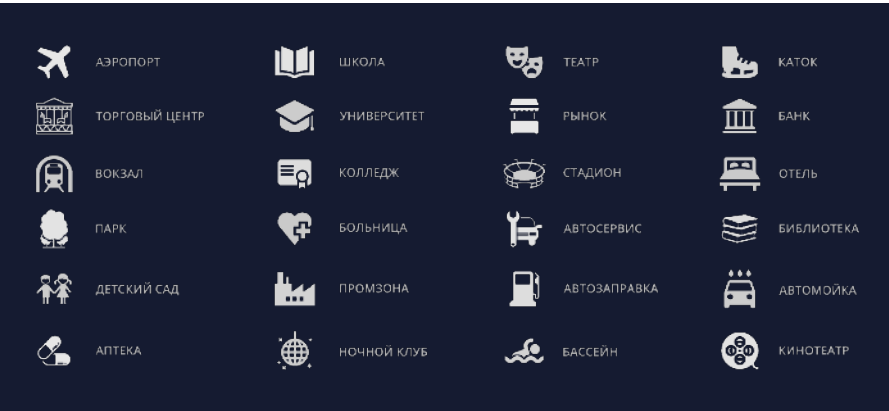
АЭРОПОРТ
ТОРГОВЫЙ ЦЕНТР
ВОКЗАЛ
ПАРК
ДЕТСКИЙ САД
АПТЕКА

ШКОЛА
УНИВЕРСИТЕТ
КОЛЛЕДЖ
БОЛЬНИЦА
ПРОМЗОНА
НОЧНОЙ КЛУБ

ТЕАТР
РЫНОК
СТАДИОН
АВТОСЕРВИС
АВТОЗАПРАВКА
БАССЕЙН

КАТОК
БАНК
ОТЕЛЬ
БИБЛИОТЕКА
АВТОМОЙКА
КИНОТЕАТР